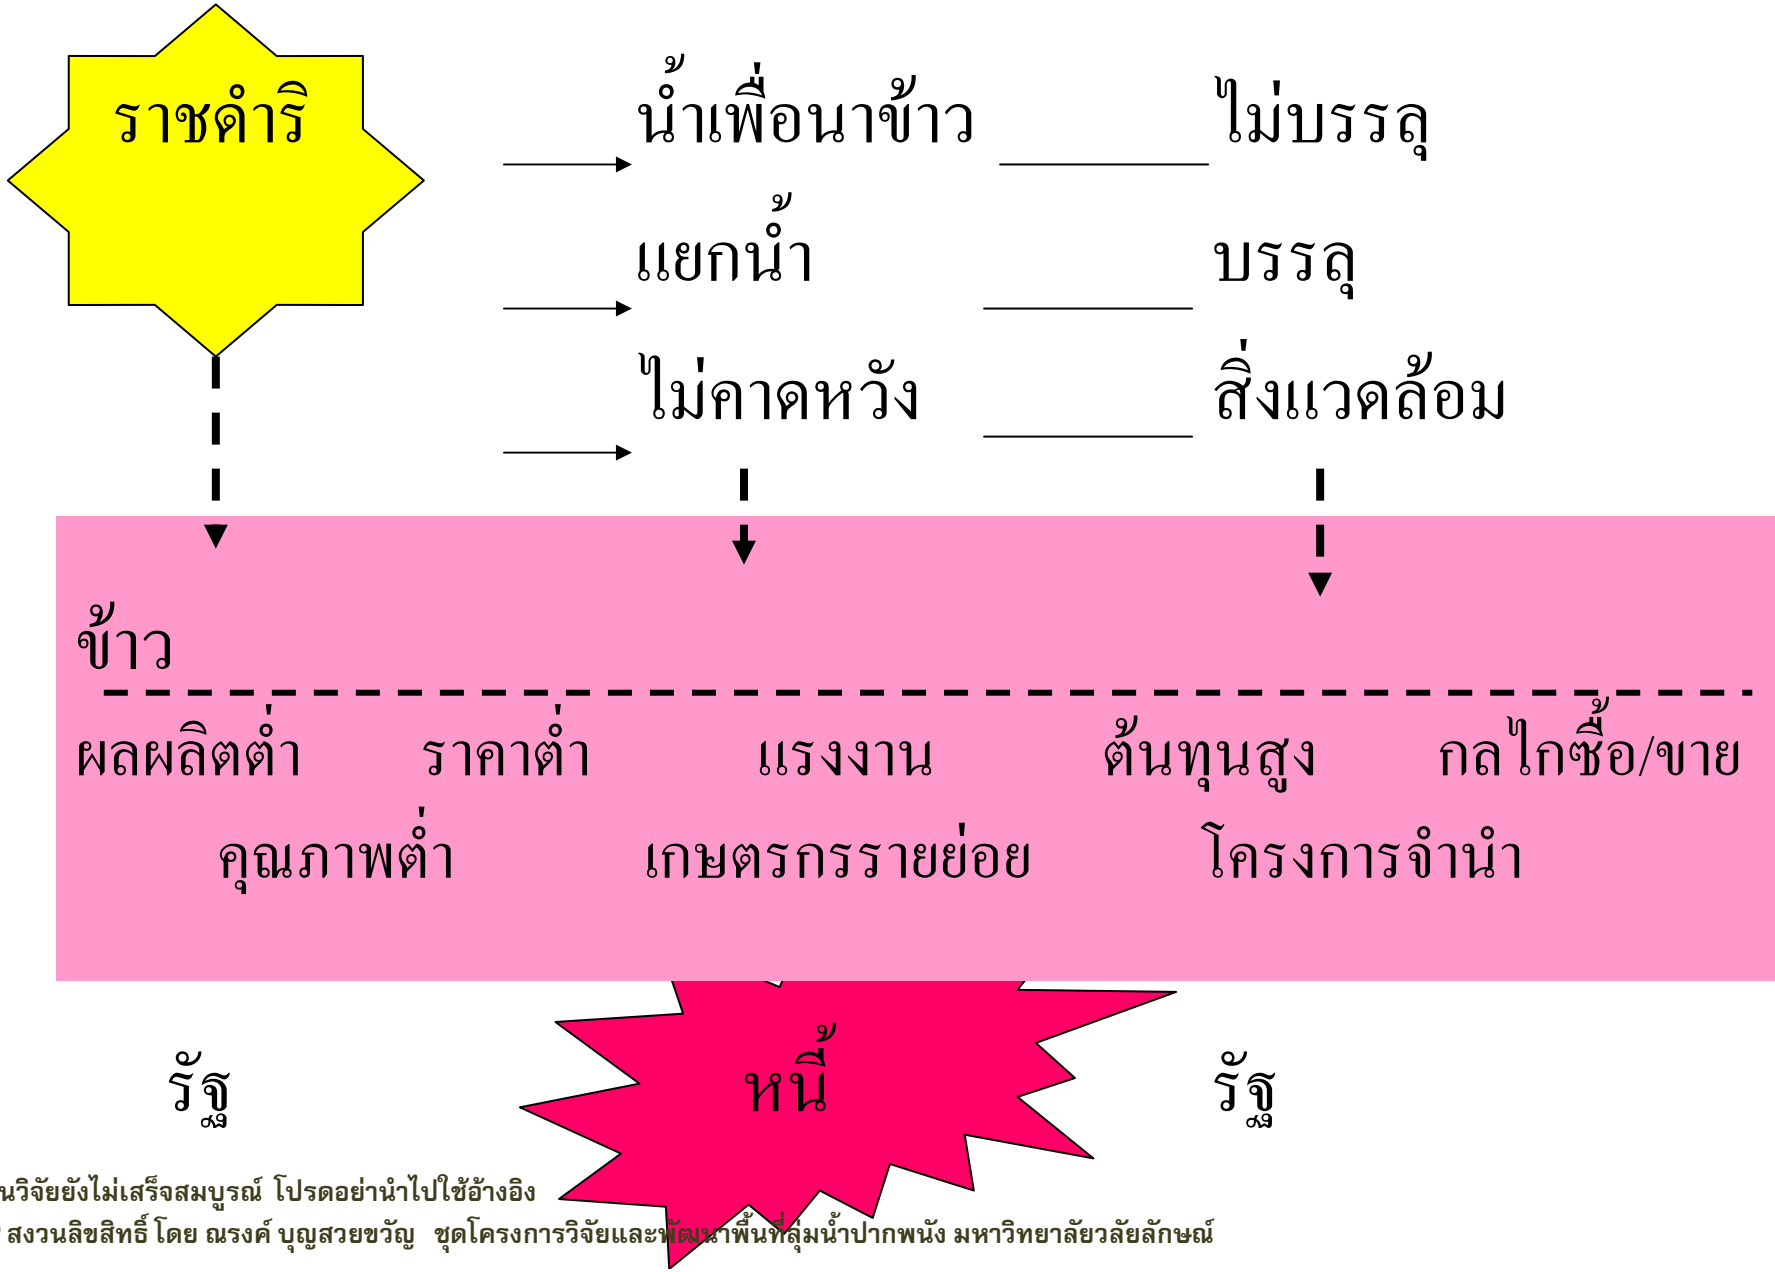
ราชดำริ

น้ำเพื่อนาข้าว ไม่บรรลุ

แยกน้ำ บรรลุ

ไม่คาดหวัง สิ่งแวดล้อม

ข้าว

ผลผลิตต่ำ ราคาต่ำ แรงงาน ต้นทุนสูง กลไกซื้อ/ขาย

คุณภาพต่ำ เกษตรกรรายย่อย โครงการจำนำ

รัฐ หนี้ รัฐ

นวิจัยยังไม่เสร็จสมบูรณ์ โปรดอย่านำไปใช้อ้างอิง

สงวนลิขสิทธิ์ โดย ณรงค์ บุญสวยขวัญ ชุดโครงการวิจัยและพัฒนาพื้นที่ลุ่มน้ำปากพนัง มหาวิทยาลัยวลัยลักษณ์